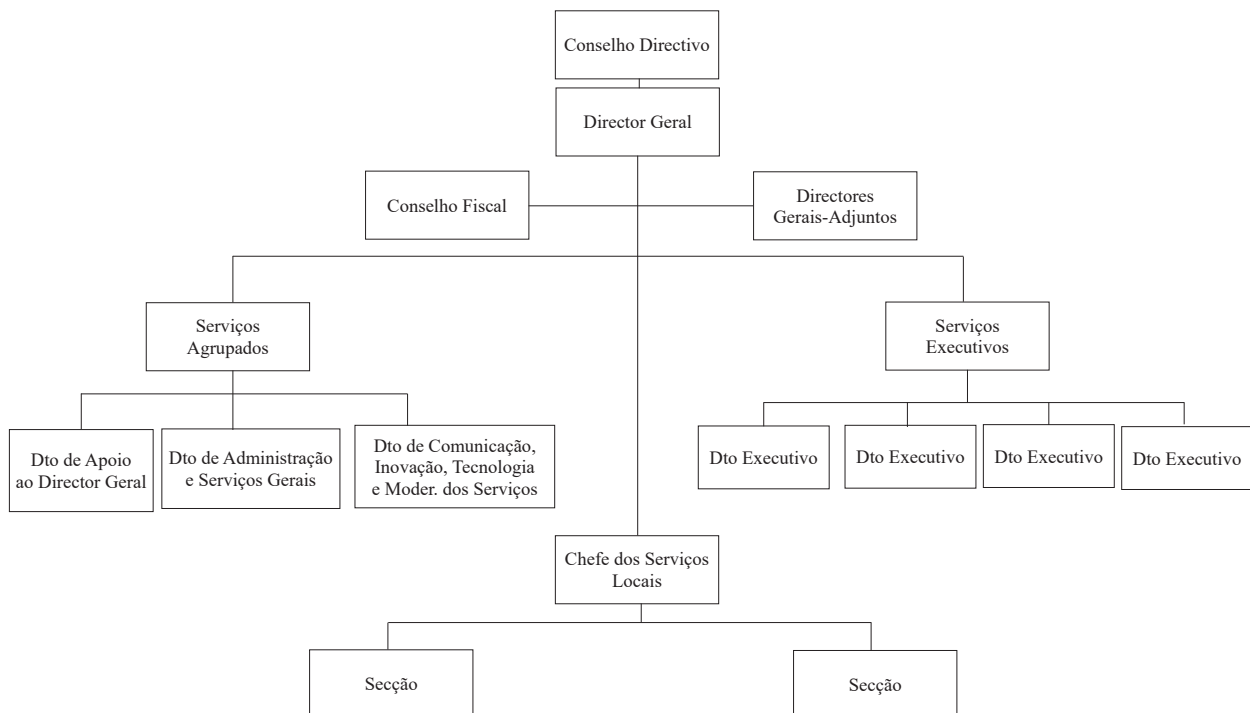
Conselho Directivo

Director Geral

Conselho Fiscal

Directores Gerais-Adjuntos

Serviços Agrupados

Serviços Executivos

Dto de Apoio ao Director Geral

Dto de Administração e Serviços Gerais

Dto de Comunicação, Inovação, Tecnologia e Moder. dos Serviços

Dto Executivo

Dto Executivo

Dto Executivo

Dto Executivo

Chefe dos Serviços Locais

Secção

Secção